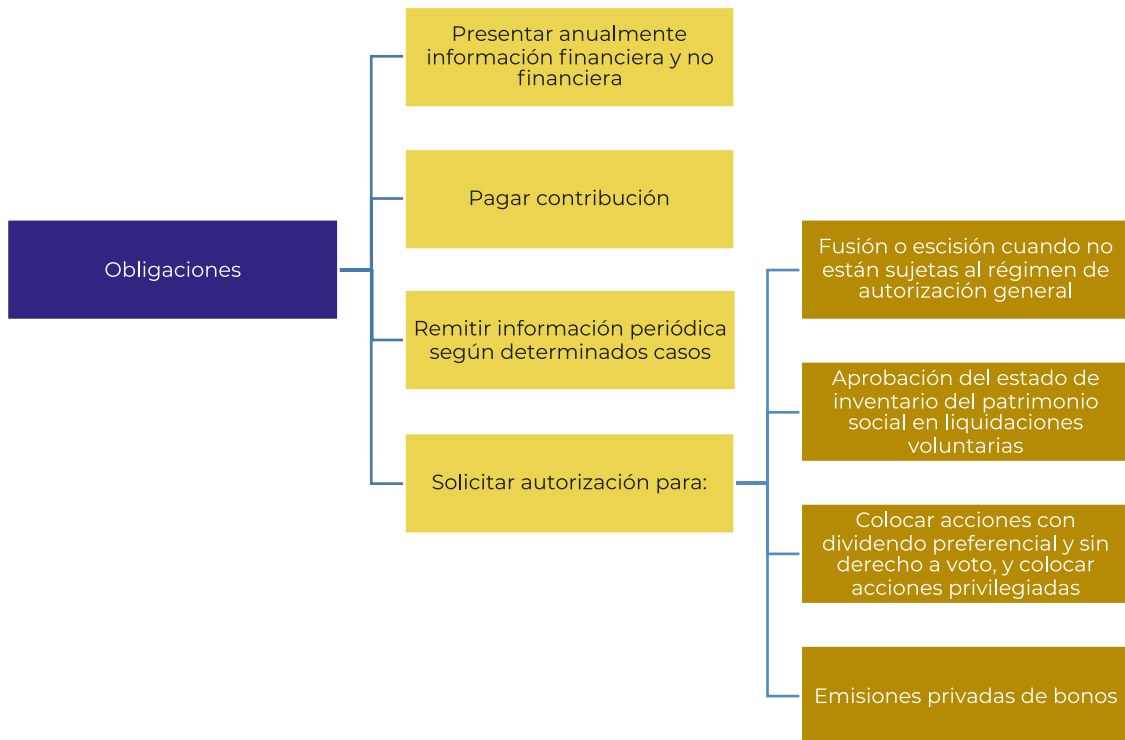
Obligaciones

Presentar anualmente información financiera y no financiera

Pagar contribución

Remitir información periódica según determinados casos

Solicitar autorización para:

Fusión o escisión cuando no están sujetas al régimen de autorización general

Aprobación del estado de inventario del patrimonio social en liquidaciones voluntarias

Colocar acciones con dividendo preferencial y sin derecho a voto, y colocar acciones privilegiadas

Emisiones privadas de bonos